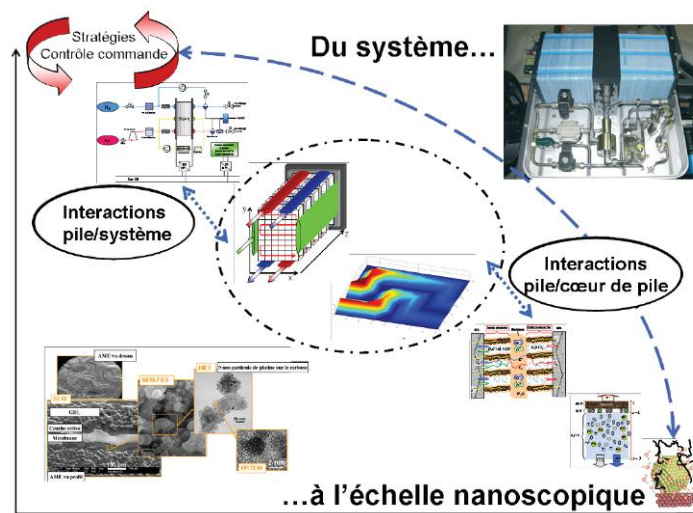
Stratégies
Contrôle commande

Du système…

Interactions pile/système

Interactions pile/cœur de pile

AME vu dessus
GDL
Couche active
Membrane
AME vu profil
MEB-FEG
MET
Nano particule de platine sur le carbone
HRTEM

…à l'échelle nanoscopique